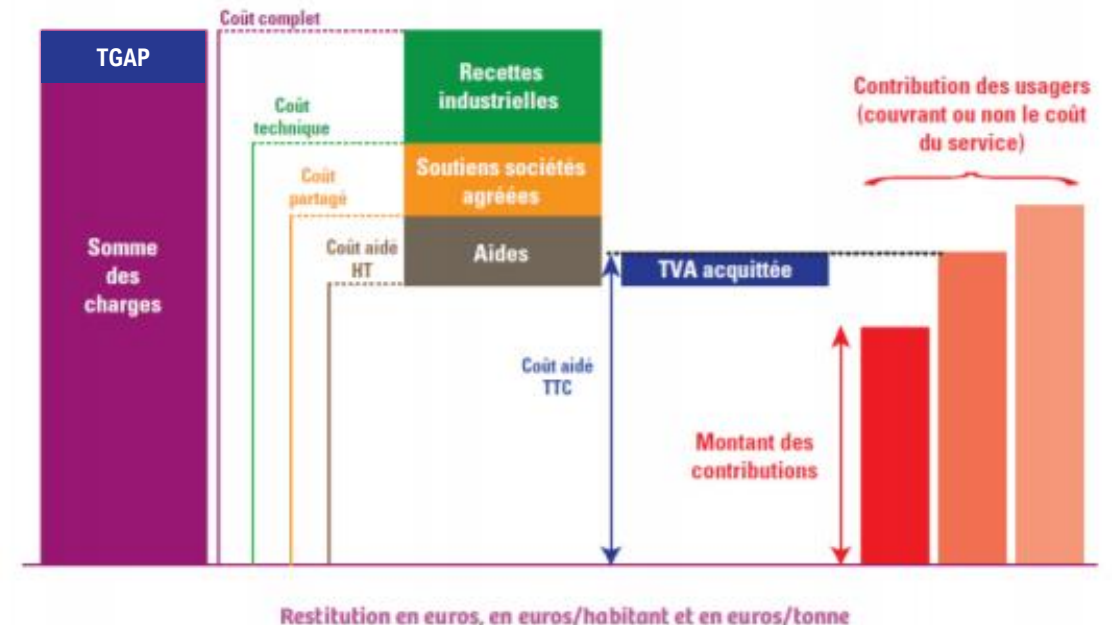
TGAP

Somme des charges

Coût complet

Coût technique

Coût partagé

Coût aidé HT

Recettes industrielles

Soutiens sociétés agréées

Aides

TVA acquittée

Coût aidé TTC

Contribution des usagers (couvrant ou non le coût du service)

Montant des contributions

Restitution en euros, en euros/habitant et en euros/tonne